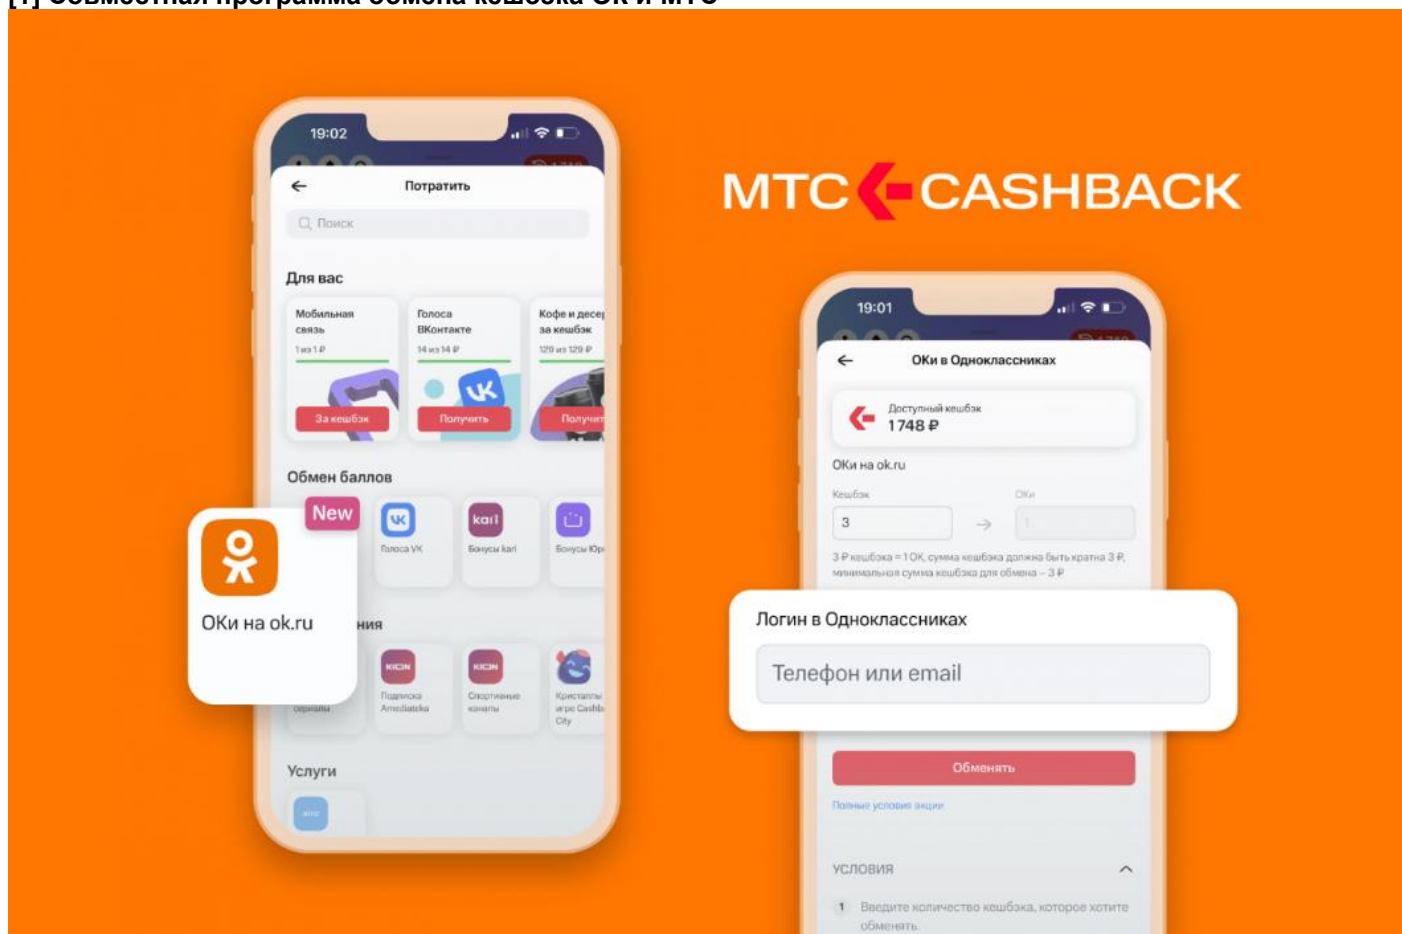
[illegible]

19:02

Потратить

Поиск

Для вас

Мобильная связь
1 из 1 ₽
За кешбэк

Голоса ВКонтакте
14 из 14 ₽
Получить

Кофе и десер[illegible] за кешбэк
129 из 129 ₽
Получит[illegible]

Обмен баллов

New

ОКи на ok.ru

Голоса VK

Бонусы kari

Бонусы Юр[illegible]

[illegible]ния

сериалы

Подписка Amediateka

Спортивные каналы

Кристаллы игре Cashb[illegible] City

Услуги

МТС CASHBACK

19:01

ОКи в Одноклассниках

Доступный кешбэк
1748 ₽

ОКи на ok.ru

Кешбэк
3

ОКи
1

3 ₽ кешбэка = 1 ОК, сумма кешбэка должна быть кратна 3 ₽, минимальная сумма кешбэка для обмена – 3 ₽

Логин в Одноклассниках

Телефон или email

Обменять

Полные условия акции

УСЛОВИЯ

1 Введите количество кешбэка, которое хотите обменять.